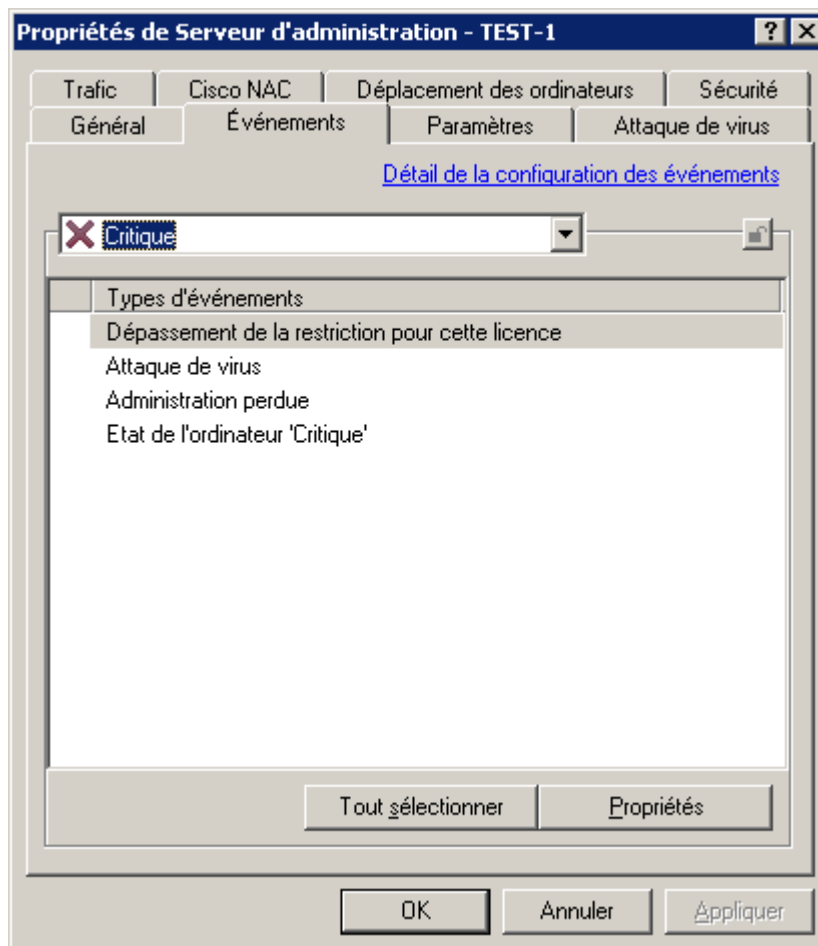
Propriétés de Serveur d'administration - TEST-1
?
X

Trafic
Cisco NAC
Déplacement des ordinateurs
Sécurité
Général
Événements
Paramètres
Attaque de virus

Détail de la configuration des événements

Critique

Types d'événements
Dépassement de la restriction pour cette licence
Attaque de virus
Administration perdue
Etat de l'ordinateur 'Critique'

Tout sélectionner
Propriétés

OK
Annuler
Appliquer